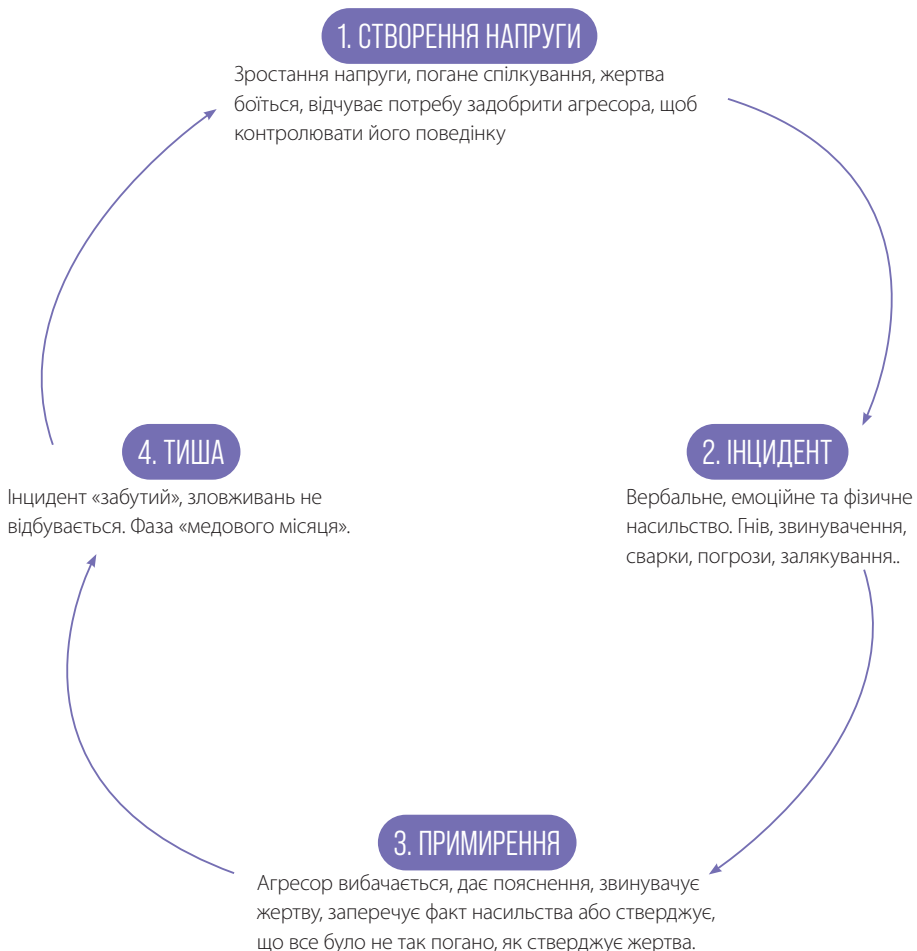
1. СТВОРЕННЯ НАПРУГИ

Зростання напруги, погане спілкування, жертва боїться, відчуває потребу задобрити агресора, щоб контролювати його поведінку

2. ІНЦИДЕНТ

Вербальне, емоційне та фізичне насильство. Гнів, звинувачення, сварки, погрози, залякування..

3. ПРИМИРЕННЯ

Агресор вибачається, дає пояснення, звинувачує жертву, заперечує факт насильства або стверджує, що все було не так погано, як стверджує жертва.

4. ТИША

Інцидент «забутий», зловживань не відбувається. Фаза «медового місяця».